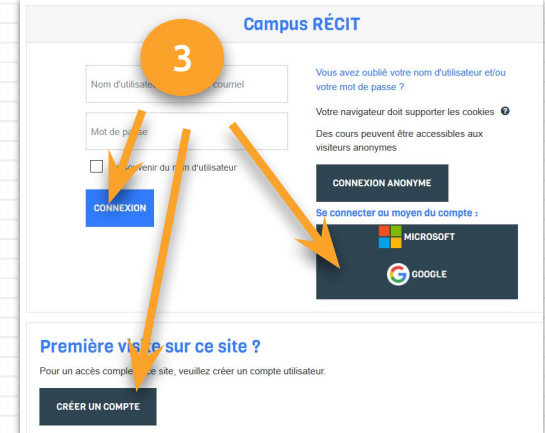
Campus RÉCIT

3

Nom d'utilisa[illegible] courriel

Mot de pa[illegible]

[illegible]venir du n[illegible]m d'utilisateur

CONNEXION

Vous avez oublié votre nom d'utilisateur et/ou votre mot de passe ?

Votre navigateur doit supporter les cookies

Des cours peuvent être accessibles aux visiteurs anonymes

CONNEXION ANONYME

Se connecter au moyen du compte :

MICROSOFT

GOOGLE

Première vi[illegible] sur ce site ?

Pour un accès compl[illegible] site, veuillez créer un compte utilisateur.

CRÉER UN COMPTE